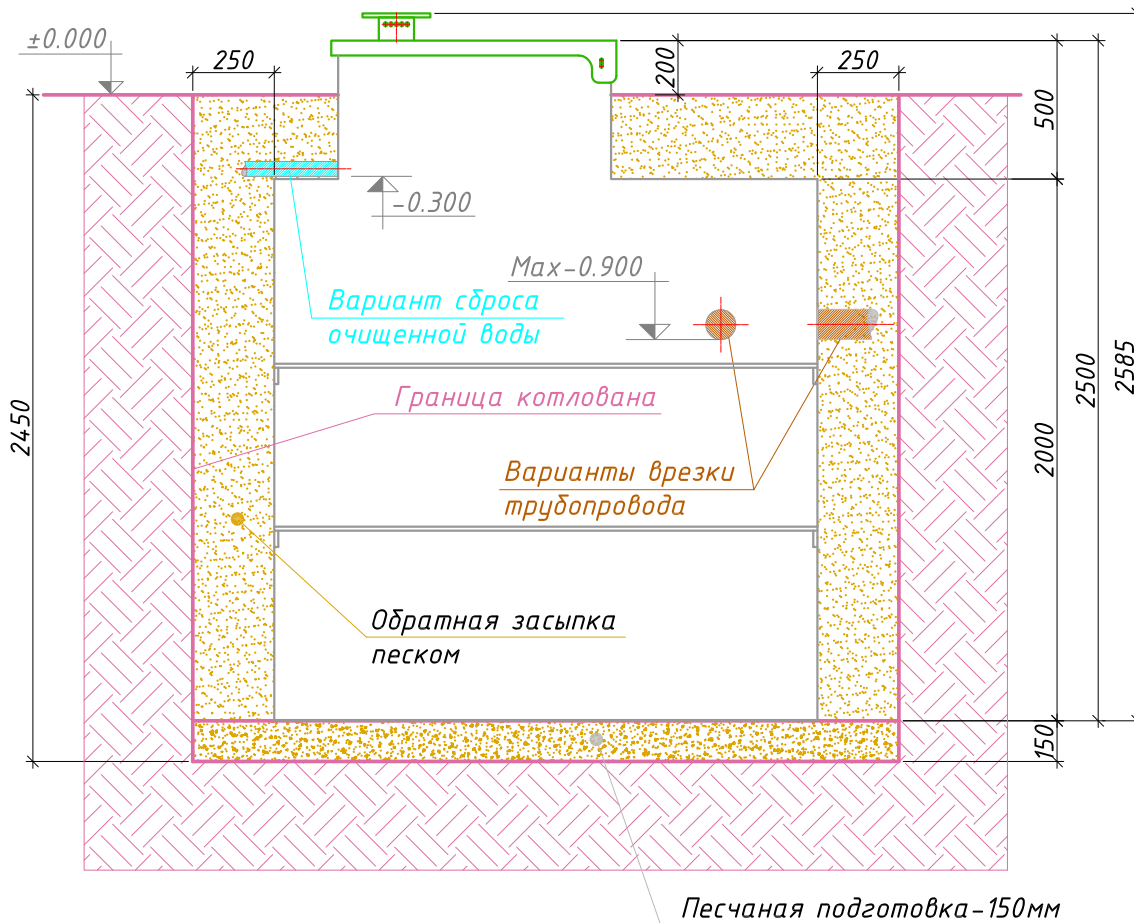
±0.000

250

250

200

500

-0.300

Max-0.900

Вариант сброса очищенной воды

Граница котлована

Варианты врезки трубопровода

Обратная засыпка песком

2450

2000

2500

2585

150

Песчаная подготовка-150мм